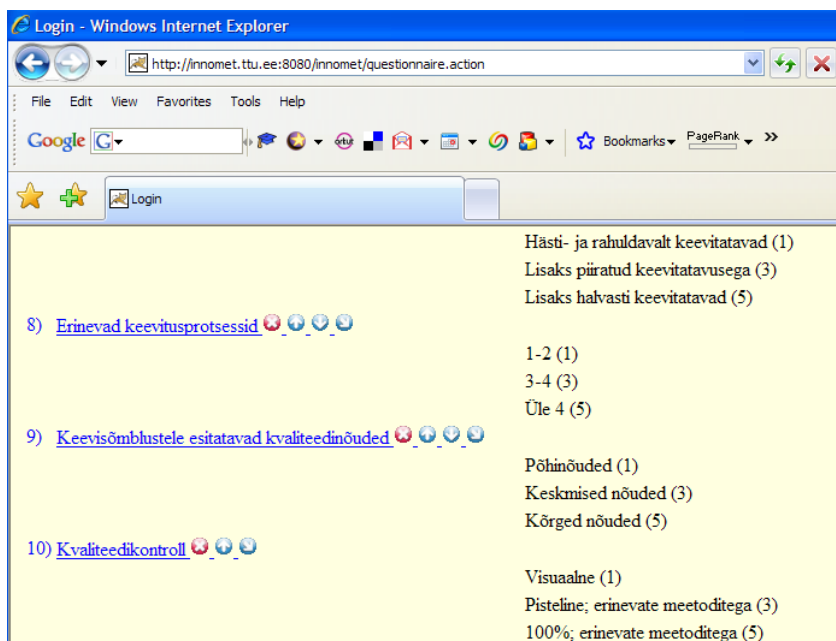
Login - Windows Internet Explorer

http://innomet.ttu.ee:8080/innomet/questionnaire.action

File Edit View Favorites Tools Help

Google

Bookmarks PageRank »

Login

Hästi- ja rahuldavalt keevitatavad (1)
Lisaks piiratud keevitatavusega (3)
Lisaks halvasti keevitatavad (5)

8) Erinevad keevitusprotsessid

1-2 (1)
3-4 (3)
Üle 4 (5)

9) Keevisõmblustele esitatavad kvaliteedinõuded

Põhinõuded (1)
Keskmised nõuded (3)
Kõrged nõuded (5)

10) Kvaliteedikontroll

Visuaalne (1)
Pisteline; erinevate meetoditega (3)
100%; erinevate meetoditega (5)